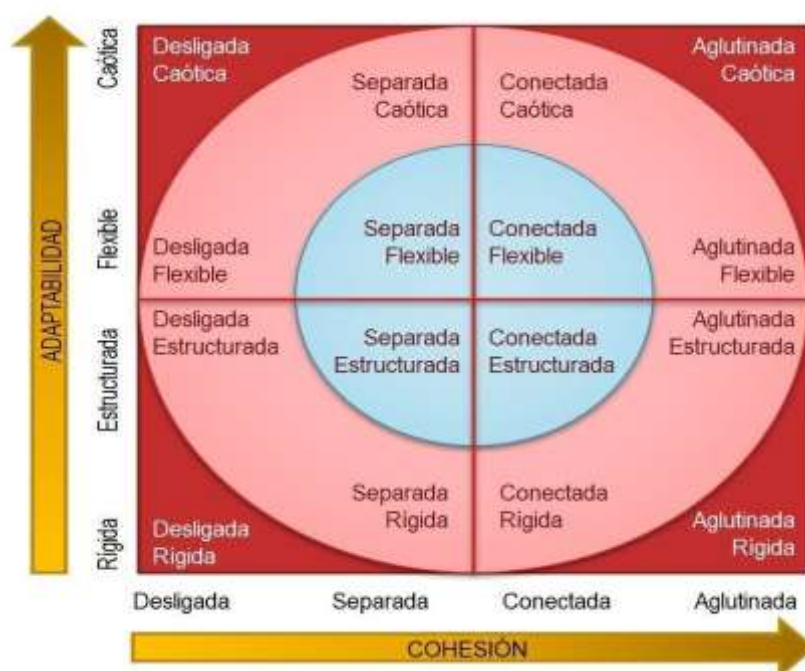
ADAPTABILIDAD

Caótica

Flexible

Estructurada

Rígida

Desligada Caótica

Separada Caótica

Conectada Caótica

Aglutinada Caótica

Desligada Flexible

Separada Flexible

Conectada Flexible

Aglutinada Flexible

Desligada Estructurada

Separada Estructurada

Conectada Estructurada

Aglutinada Estructurada

Desligada Rígida

Separada Rígida

Conectada Rígida

Aglutinada Rígida

Desligada

Separada

Conectada

Aglutinada

COHESIÓN